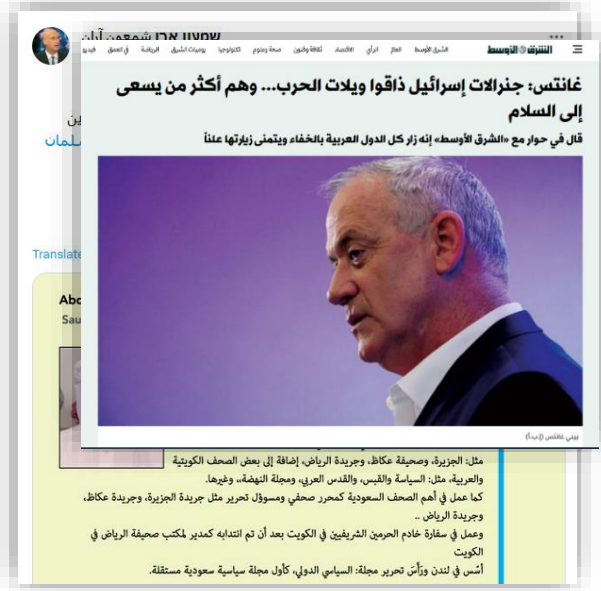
שמעון ארן שמעון ארן

ين
لمان

Translate

Abo
Sau

الشرق الأوسط

الشرق الأوسط العالم آراء الاقتصاد ثقافة وفنون صحة وعلوم تكنولوجيا يوميات الشرق الرياضة في العمق فيديو

غانتس: جنرالات إسرائيل ذاقوا ويلات الحرب... وهم أكثر من يسعى إلى السلام

قال في حوار مع «الشرق الأوسط» إنه زار كل الدول العربية بالخفاء ويتمنى زيارتها علناً

بيني غانتس (إ.ب.أ)

مثل: الجزيرة، وصحيفة عكاظ، وجريدة الرياض، إضافة إلى بعض الصحف الكويتية والعربية، مثل: السياسة والقبس، والقدس العربي، ومجلة النهضة، وغيرها.

كما عمل في أهم الصحف السعودية كمحرر صحفي ومسؤول تحرير مثل جريدة الجزيرة، وجريدة عكاظ، وجريدة الرياض ..

وعمل في سفارة خادم الحرمين الشريفين في الكويت بعد أن تم انتدابه كمدير لمكتب صحيفة الرياض في الكويت

أسس في لندن وترأس تحرير مجلة: السياسي الدولي، كأول مجلة سياسية سعودية مستقلة.